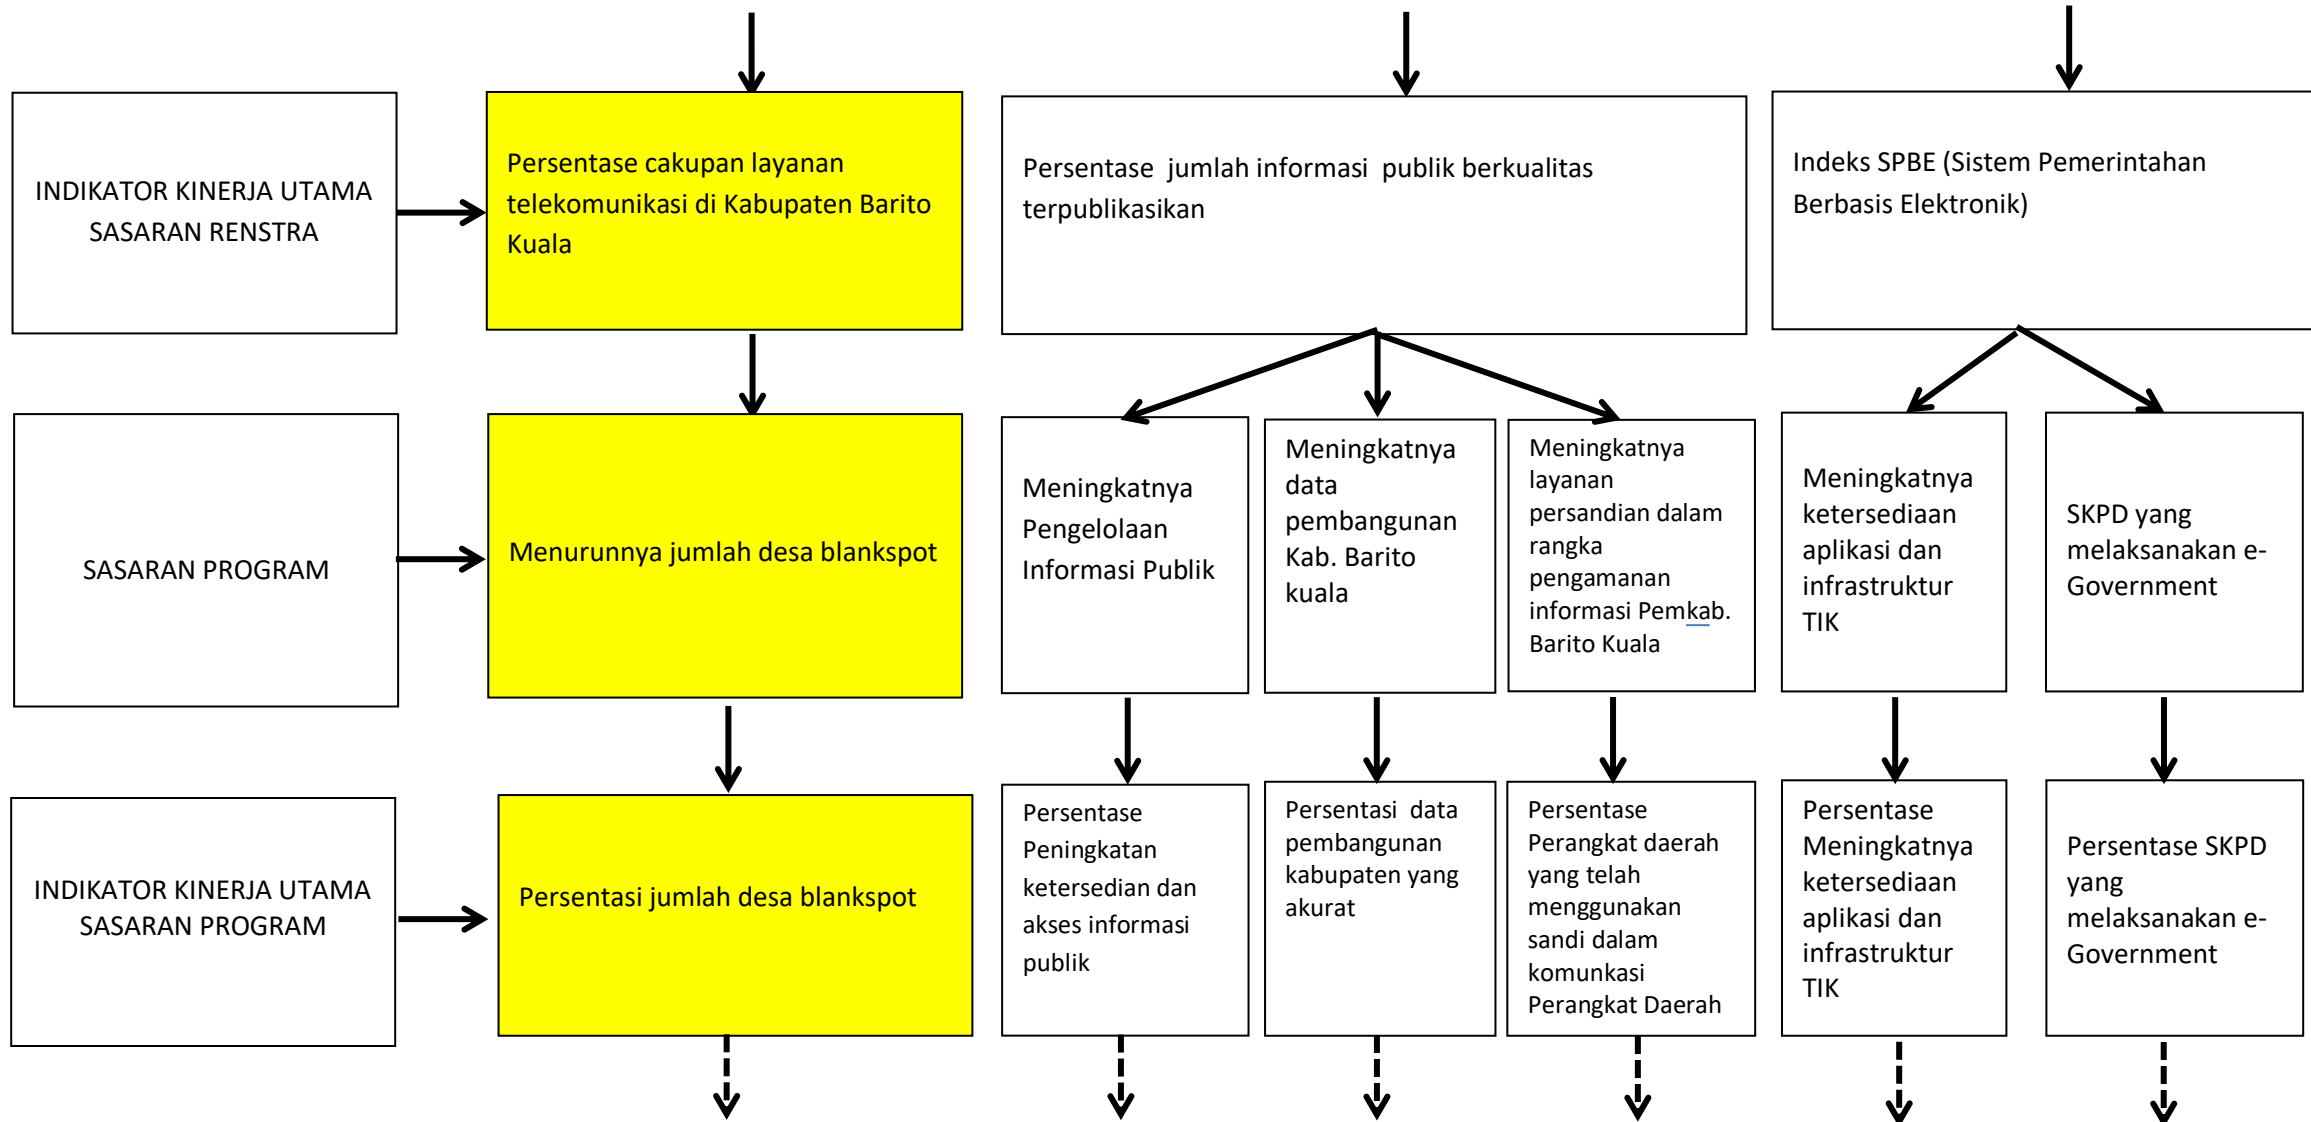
INDIKATOR KINERJA UTAMA SASARAN RENSTRA

Persentase cakupan layanan telekomunikasi di Kabupaten Barito Kuala

Persentase jumlah informasi publik berkualitas terpublikasikan

Indeks SPBE (Sistem Pemerintahan Berbasis Elektronik)

SASARAN PROGRAM

Menurunnya jumlah desa blankspot

Meningkatnya Pengelolaan Informasi Publik

Meningkatnya data pembangunan Kab. Barito kuala

Meningkatnya layanan persandian dalam rangka pengamanan informasi Pemkab. Barito Kuala

Meningkatnya ketersediaan aplikasi dan infrastruktur TIK

SKPD yang melaksanakan e-Government

INDIKATOR KINERJA UTAMA SASARAN PROGRAM

Persentasi jumlah desa blankspot

Persentase Peningkatan ketersedian dan akses informasi publik

Persentasi data pembangunan kabupaten yang akurat

Persentase Perangkat daerah yang telah menggunakan sandi dalam komunkasi Perangkat Daerah

Persentase Meningkatnya ketersediaan aplikasi dan infrastruktur TIK

Persentase SKPD yang melaksanakan e-Government